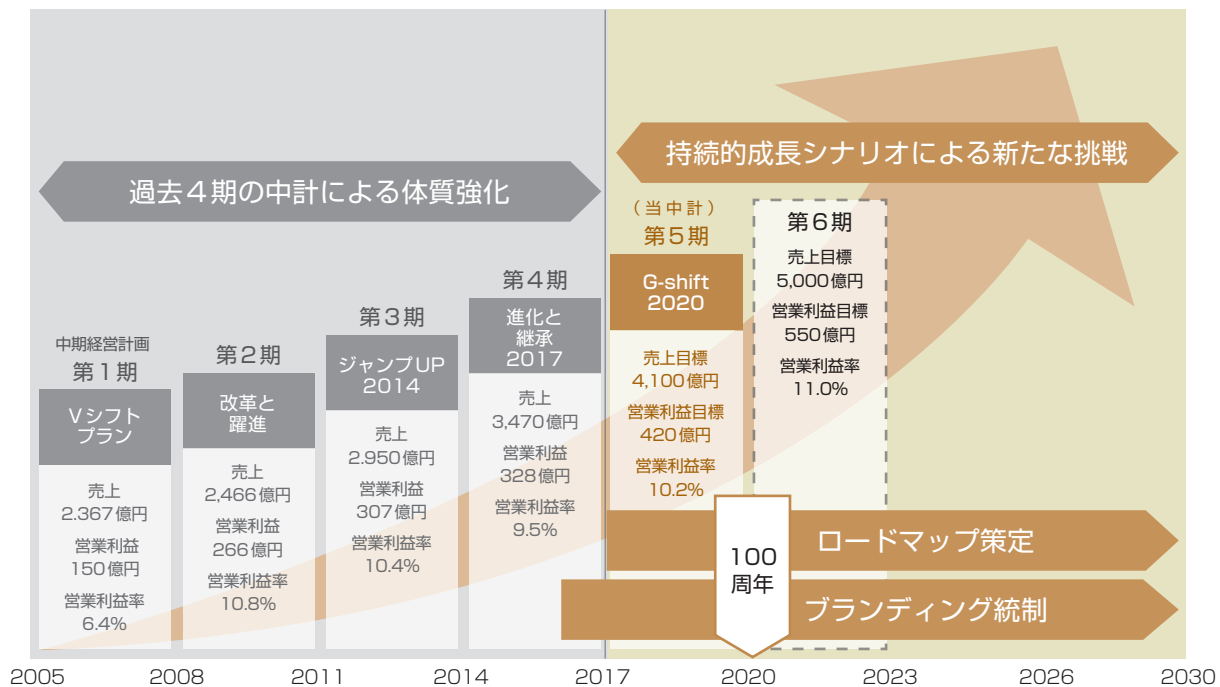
持続的成長シナリオによる新たな挑戦

過去４期の中計による体質強化

中期経営計画
第１期
Vシフトプラン
売上
2,367億円
営業利益
150億円
営業利益率
6.4%

第２期
改革と躍進
売上
2,466億円
営業利益
266億円
営業利益率
10.8%

第３期
ジャンプUP 2014
売上
2,950億円
営業利益
307億円
営業利益率
10.4%

第４期
進化と継承 2017
売上
3,470億円
営業利益
328億円
営業利益率
9.5%

（当中計）
第５期
G-shift 2020
売上目標
4,100億円
営業利益目標
420億円
営業利益率
10.2%

第６期
売上目標
5,000億円
営業利益目標
550億円
営業利益率
11.0%

ロードマップ策定

100
周年

ブランディング統制

2005 2008 2011 2014 2017 2020 2023 2026 2030